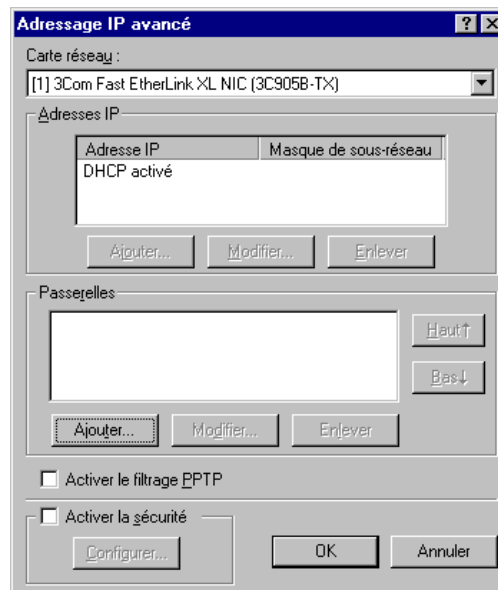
Adressage IP avancé

?
X

Carte réseau :

[1] 3Com Fast EtherLink XL NIC (3C905B-TX)

Adresses IP

| Adresse IP | Masque de sous-réseau |
|---|---|
| DHCP activé | |

Ajouter...
Modifier...
Enlever

Passerelles

Haut↑
Bas↓

Ajouter...
Modifier...
Enlever

Activer le filtrage PPTP

Activer la sécurité

Configurer...

OK
Annuler